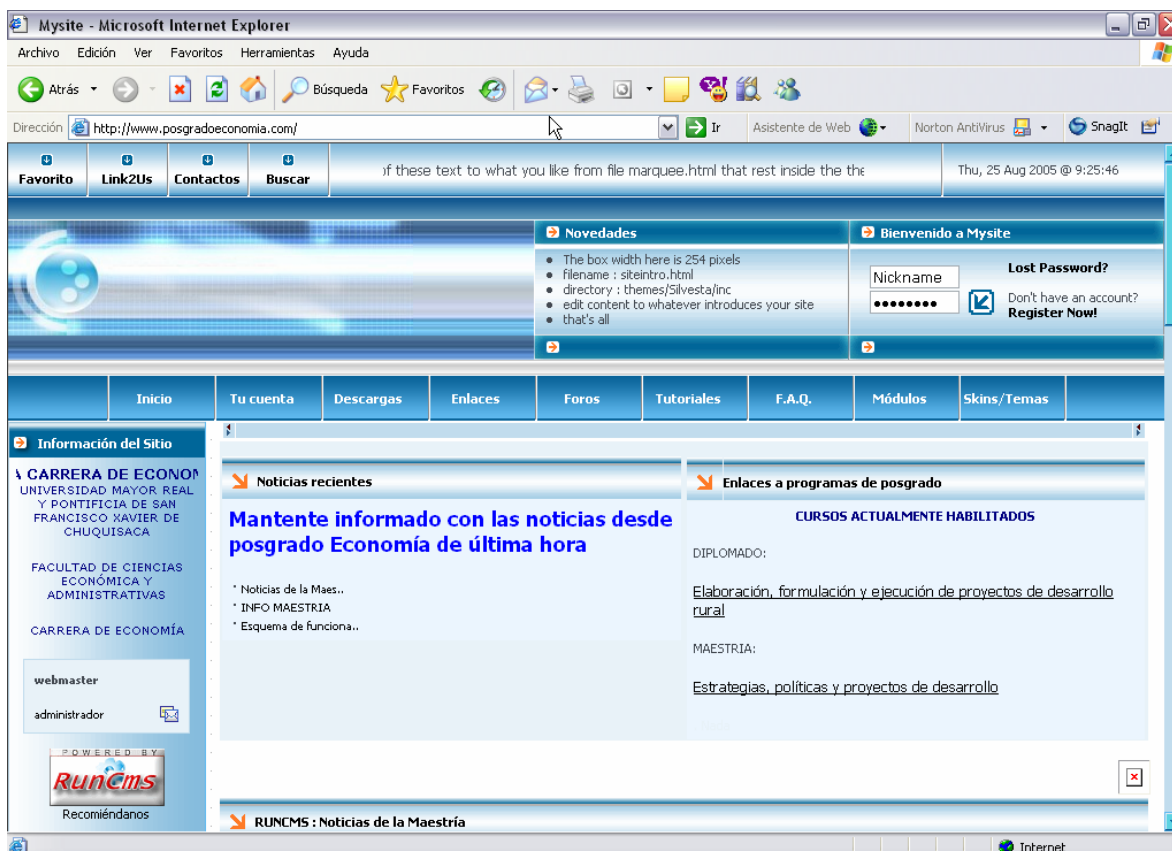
Mysite - Microsoft Internet Explorer

Archivo Edición Ver Favoritos Herramientas Ayuda

Atrás Búsqueda Favoritos

Dirección http://www.posgradoeconomia.com/ Ir Asistente de Web Norton AntiVirus SnagIt

Favorito Link2Us Contactos Buscar

f these text to what you like from file marquee.html that rest inside the the

Thu, 25 Aug 2005 @ 9:25:46

Novedades

- The box width here is 254 pixels
- filename : siteintro.html
- directory : themes/Silvesta/inc
- edit content to whatever introduces your site
- that's all

Bienvenido a Mysite

Nickname

••••••••

Lost Password?

Don't have an account? Register Now!

Inicio Tu cuenta Descargas Enlaces Foros Tutoriales F.A.Q. Módulos Skins/Temas

Información del Sitio

A CARRERA DE ECONO
UNIVERSIDAD MAYOR REAL Y PONTIFICIA DE SAN FRANCISCO XAVIER DE CHUQUISACA

FACULTAD DE CIENCIAS ECONÓMICA Y ADMINISTRATIVAS

CARRERA DE ECONOMÍA

webmaster

administrador

POWERED BY
RunCms

Recomiéndanos

Noticias recientes

Mantente informado con las noticias desde posgrado Economía de última hora

· Noticias de la Maes..
· INFO MAESTRIA
· Esquema de funciona..

Enlaces a programas de posgrado

CURSOS ACTUALMENTE HABILITADOS

DIPLOMADO:

Elaboración, formulación y ejecución de proyectos de desarrollo rural

MAESTRIA:

Estrategias, políticas y proyectos de desarrollo

RUNCMS : Noticias de la Maestría

Internet